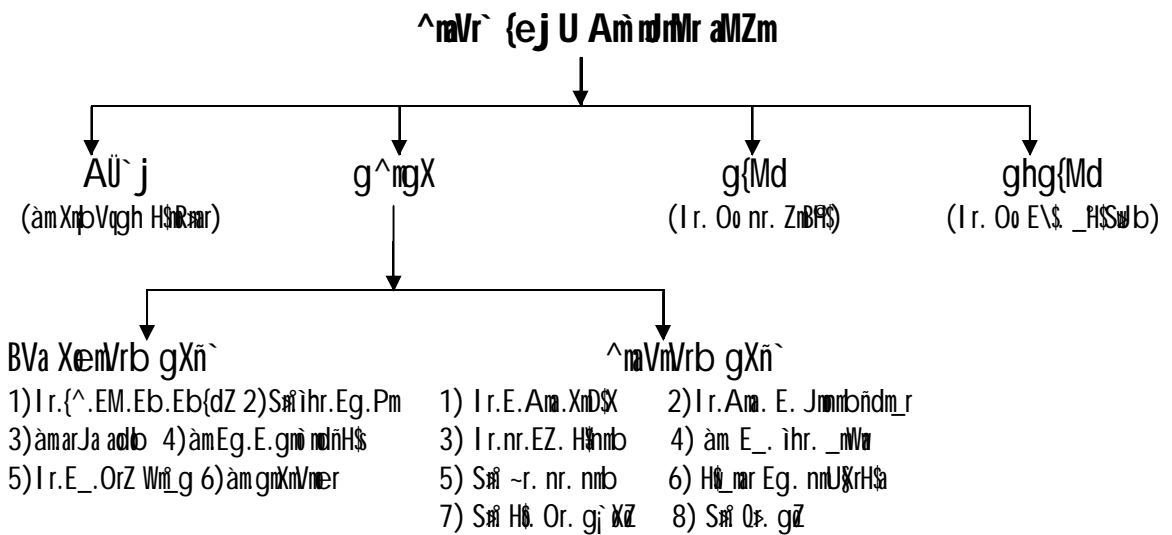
^maVr` {ej U Am`modmMr aMZm

AÜ`j

(àmXo{eH$ {ZdS>)

g^mgX

g{Md

(Ir. Oo nr. ZmB©H$)

ghg{Md

(Ir. Oo E\$. _H$Sw>b)

BVa Xem\Vrb gXñ`

1) Ir.{^.EM.Eb.Eb{dZ 2)Sm°. ìhr.Eg.Pm

3)àmarJa adob 4)àm Eg.E.gmo modñH$

5)Ir.E_.OrZ Wm°_g 6)àm gmXmVmer

^maVmVrb gXñ`

1) Ir.E.Am.XmD$X

2)Ir.Am. E. Jmombñdm_r

3) Ir.nr.EZ. H$nmb

4) àm E_. ìhr. _mWw

5) Sm° ~r. nr. nmb

6) H$_mar Eg. nmU{S>H$a

7) Sm° H$. Or. g¡ XZ

8) Sm° Or. gZ